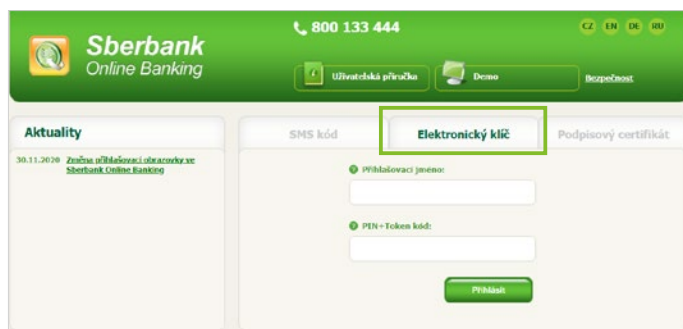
Sberbank
Online Banking

800 133 444

CZ EN DE RU

Uživatelská příručka

Demo

Bezpečnost

Aktuality

30.11.2020 Změna přihlašovací obrazovky ve Sberbank Online Banking

SMS kód

Elektronický klíč

Podpisový certifikát

Přihlašovací jméno:

PIN+Token kód:

Přihlásit